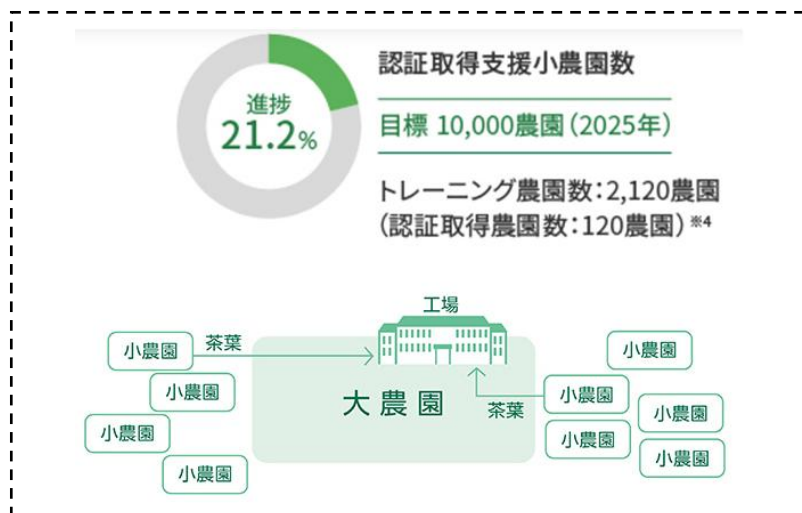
進捗
21.2%

認証取得支援小農園数

目標 10,000農園（2025年）

トレーニング農園数：2,120農園
（認証取得農園数：120農園）※4

工場

小農園
茶葉
小農園
小農園
小農園

大農園

小農園
小農園
茶葉
小農園
小農園
小農園